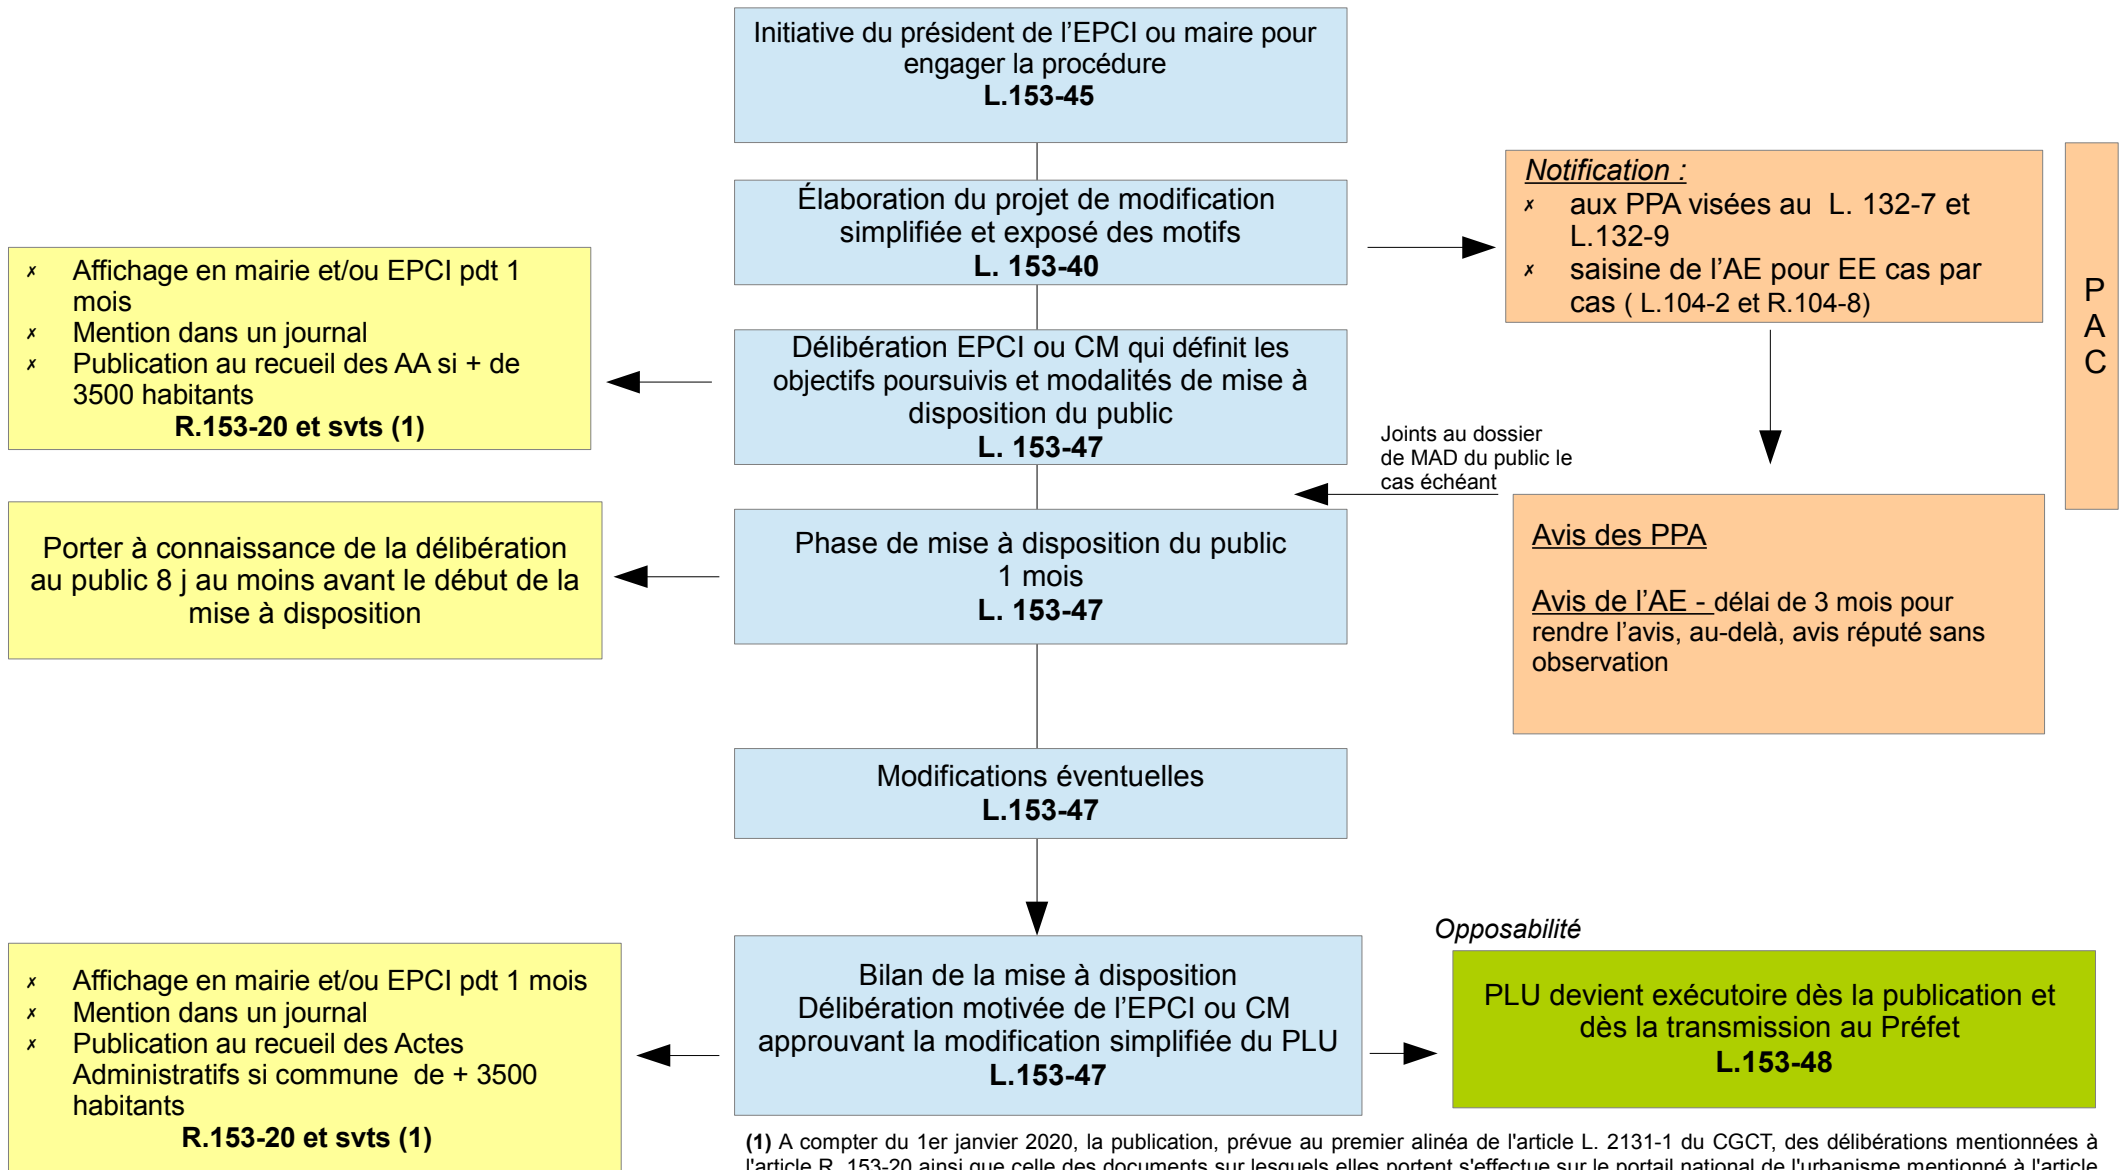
Initiative du président de l’EPCI ou maire pour engager la procédure
**L.153-45**

Élaboration du projet de modification simplifiée et exposé des motifs
**L. 153-40**

*Notification :*
✗ aux PPA visées au L. 132-7 et L.132-9
✗ saisine de l’AE pour EE cas par cas ( L.104-2 et R.104-8)

P
A
C

✗ Affichage en mairie et/ou EPCI pdt 1 mois
✗ Mention dans un journal
✗ Publication au recueil des AA si + de 3500 habitants
**R.153-20 et svts (1)**

Délibération EPCI ou CM qui définit les objectifs poursuivis et modalités de mise à disposition du public
**L. 153-47**

Joints au dossier de MAD du public le cas échéant

Porter à connaissance de la délibération au public 8 j au moins avant le début de la mise à disposition

Phase de mise à disposition du public
1 mois
**L. 153-47**

Avis des PPA

Avis de l’AE - délai de 3 mois pour rendre l’avis, au-delà, avis réputé sans observation

Modifications éventuelles
**L.153-47**

*Opposabilité*

✗ Affichage en mairie et/ou EPCI pdt 1 mois
✗ Mention dans un journal
✗ Publication au recueil des Actes Administratifs si commune de + 3500 habitants
**R.153-20 et svts (1)**

Bilan de la mise à disposition
Délibération motivée de l’EPCI ou CM approuvant la modification simplifiée du PLU
**L.153-47**

PLU devient exécutoire dès la publication et dès la transmission au Préfet
**L.153-48**

**(1)** A compter du 1er janvier 2020, la publication, prévue au premier alinéa de l'article L. 2131-1 du CGCT, des délibérations mentionnées à l'article R. 153-20 ainsi que celle des documents sur lesquels elles portent s'effectue sur le portail national de l'urbanisme mentionné à l'article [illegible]